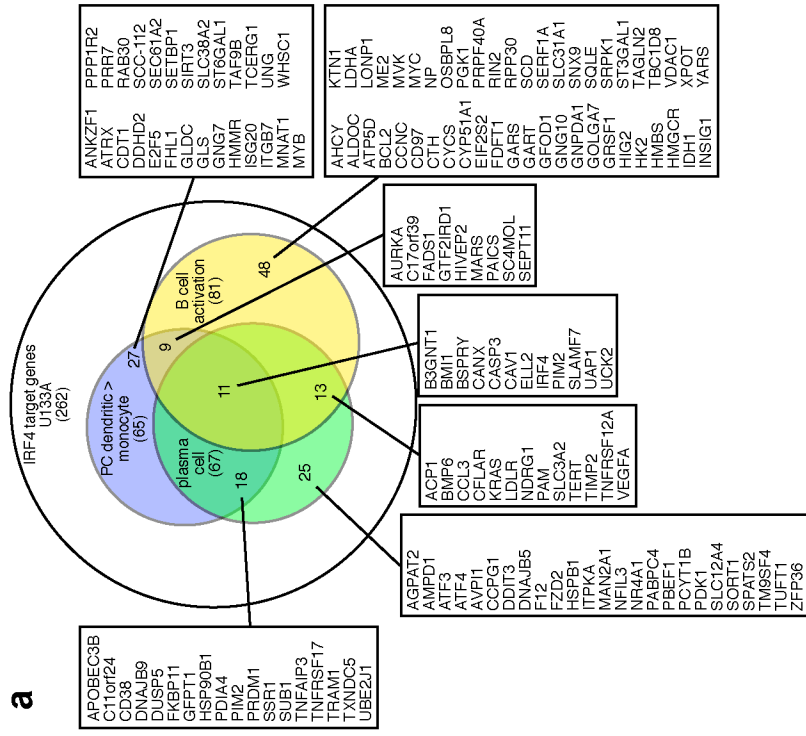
a

IRF4 target genes
U133A
(262)

PC dendritic > monocyte
(65)

B cell activation
(81)

plasma cell
(67)

27

9

48

11

13

18

25

ANKZF1
ATRX
CDT1
DDHD2
E2F5
FHL1
GLDC
GLS
GNG7
HMMR
ISG20
ITGB7
MNAT1
MYB
PPP1R2
PRR7
RAB30
SCC-112
SEC61A2
SETBP1
SIRT3
SLC38A2
ST6GAL1
TAF9B
TCERG1
UNG
WHSC1

AHCY
ALDOC
ATP5D
BCL2
CCNC
CD97
CTH
CYCS
CYP51A1
EIF2S2
FDFT1
GARS
GART
GFOD1
GNG10
GNPDA1
GOLGA7
GRSF1
HIG2
HK2
HMBS
HMGCR
IDH1
INSIG1
KTN1
LDHA
LONP1
ME2
MYK
MYC
NP
OSBPL8
PGK1
PRPF40A
RIN2
RRP30
SCD
SERF1A
SLC31A1
SNX9
SQLE
SRPK1
ST3GAL1
TAGLN2
TBC1D8
VDAC1
XPOT
YARS

AURKA
C17orf39
FADS1
GTF2IRD1
HIVEP2
MARS
PAICS
SC4MOL
SEPT11

B3GNT1
BMI1
BSPRY
CANX
CASP3
CAV1
ELL2
IRF4
PIM2
SLAMF7
UAP1
UCK2

ACP1
BMP6
CCL3
CFLAR
KRAS
LDLR
NDRG1
PAM
SLC3A2
TERT
TIMP2
TNFRSF12A
VEGFA

AGPAT2
AMPD1
ATF3
ATF4
AVPI1
CCPG1
DDIT3
DNAJB5
F12
FZD2
HSPB1
ITPKA
MAN2A1
NFIL3
NR4A1
PABPC4
PBEF1
PCYT1B
PDK1
SLC12A4
SORT1
SPATS2
TM9SF4
TUFT1
ZFP36

APOBEC3B
C11orf24
CD38
DNAJB9
DUSP5
FKBP11
GFPT1
HSP90B1
PDIA4
PIM2
PRDM1
SSR1
SUB1
TNFAIP3
TNFRSF17
TRAM1
TXNDC5
UBE2J1